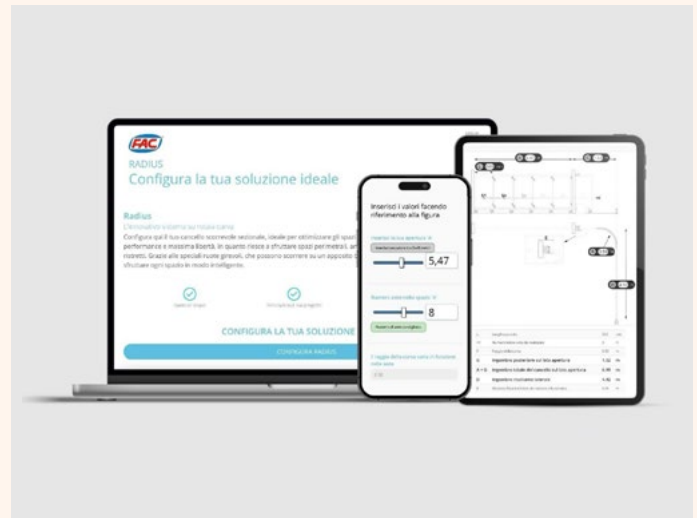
FAC

RADIUS

Configura la tua soluzione ideale

Radius

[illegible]

Configura qui il tuo cancello scorrevole sezionale, ideale per ottimizzare gli spazi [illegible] performance e massima libertà, in quanto riesce a sfruttare spazi per metodi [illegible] ristretti. Grazie alle speciali ruote girevoli, che possono scorrere su un apposito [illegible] sfruttare ogni spazio in modo intelligente.

CONFIGURA LA TUA SOLUZIONE

CONFIGURA RADIUS

Inserisci i valori facendo riferimento alla figura

5,47

8

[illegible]